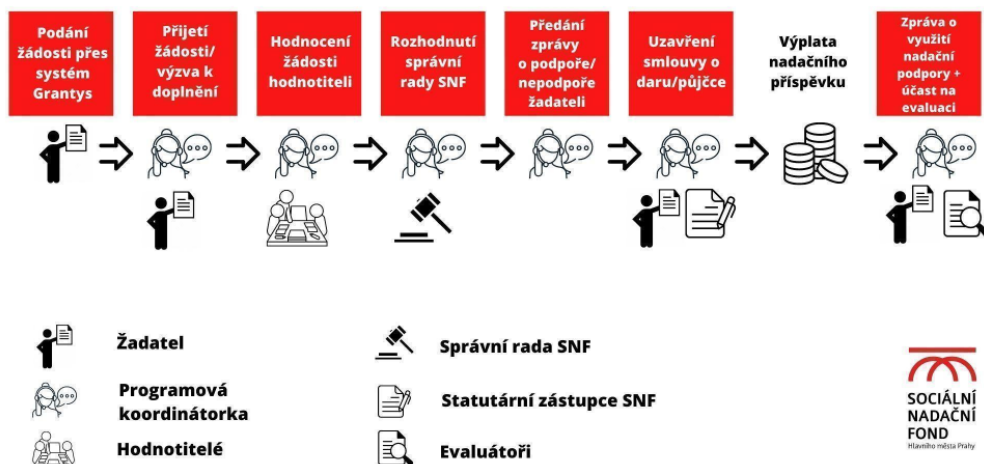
Podání žádosti přes systém Grantys

Přijetí žádosti/ výzva k doplnění

Hodnocení žádosti hodnotiteli

Rozhodnutí správní rady SNF

Předání zprávy o podpoře/ nepodpoře žadateli

Uzavření smlouvy o daru/půjčce

Výplata nadačního příspěvku

Zpráva o využití nadační podpory + účast na evaluaci

Žadatel

Programová koordinátorka

Hodnotitelé

Správní rada SNF

Statutární zástupce SNF

Evaluátoři

SOCIÁLNÍ NADAČNÍ FOND Hlavního města Prahy